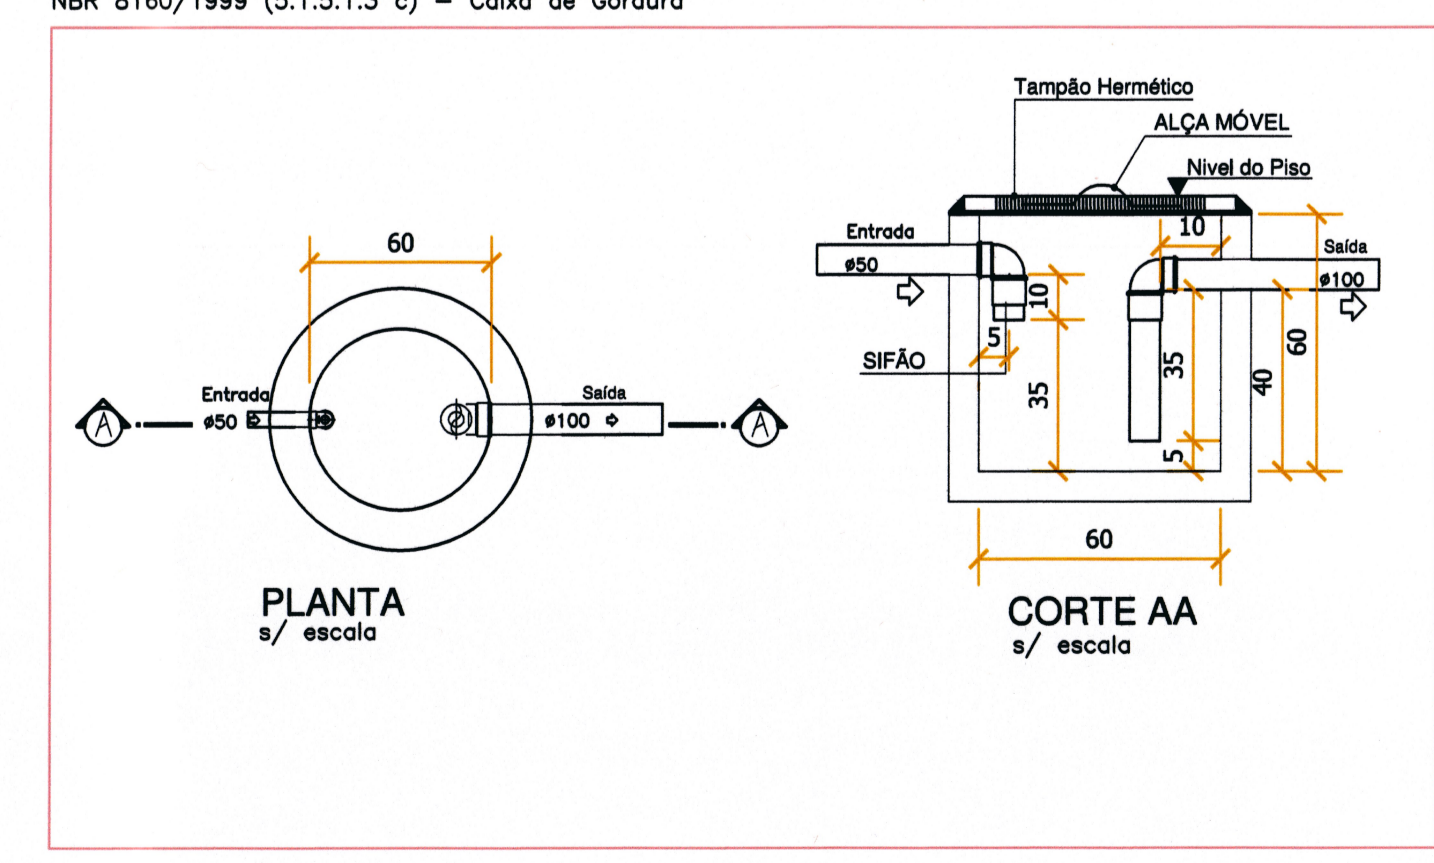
NBR 8160/1999 (5.1.5.1.3 c) – Caixa de Gordura

60

Entrada
ø50

Saída
ø100

A

A

PLANTA
s/ escala

Tampão Hermético

ALÇA MÓVEL

Nivel do Piso

Entrada
ø50

10

Saída
ø100

10

5

SIFÃO

35

35

40

60

5

60

CORTE AA
s/ escala